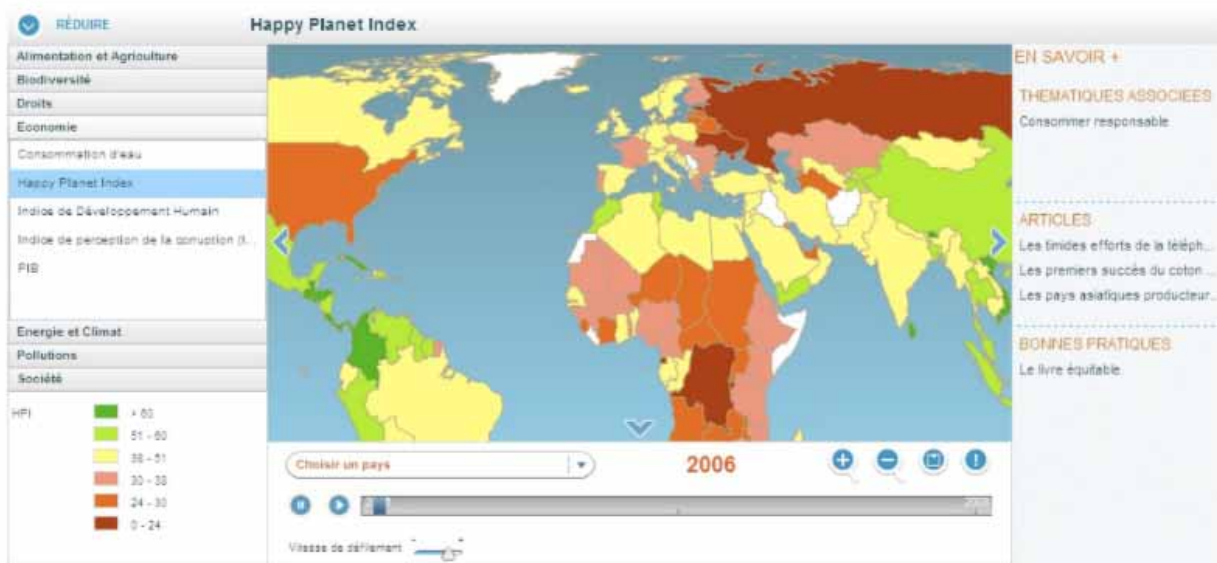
RÉDUIRE

Happy Planet Index

Alimentation et Agriculture
Biodiversité
Droits
Economie
Consommation d'eau
Happy Planet Index
Indice de Développement Humain
Indice de perception de la corruption (t...
PIB
Energie et Climat
Pollutions
Société

HPI
> 60
51 - 60
38 - 51
30 - 38
24 - 30
0 - 24

Choisir un pays

2006

Vitesse de défilement

EN SAVOIR +

THEMATIQUES ASSOCIEES
Consommer responsable

ARTICLES
Les timides efforts de la téléph...
Les premiers succès du coton ...
Les pays asiatiques producteur...

BONNES PRATIQUES
Le livre équitable